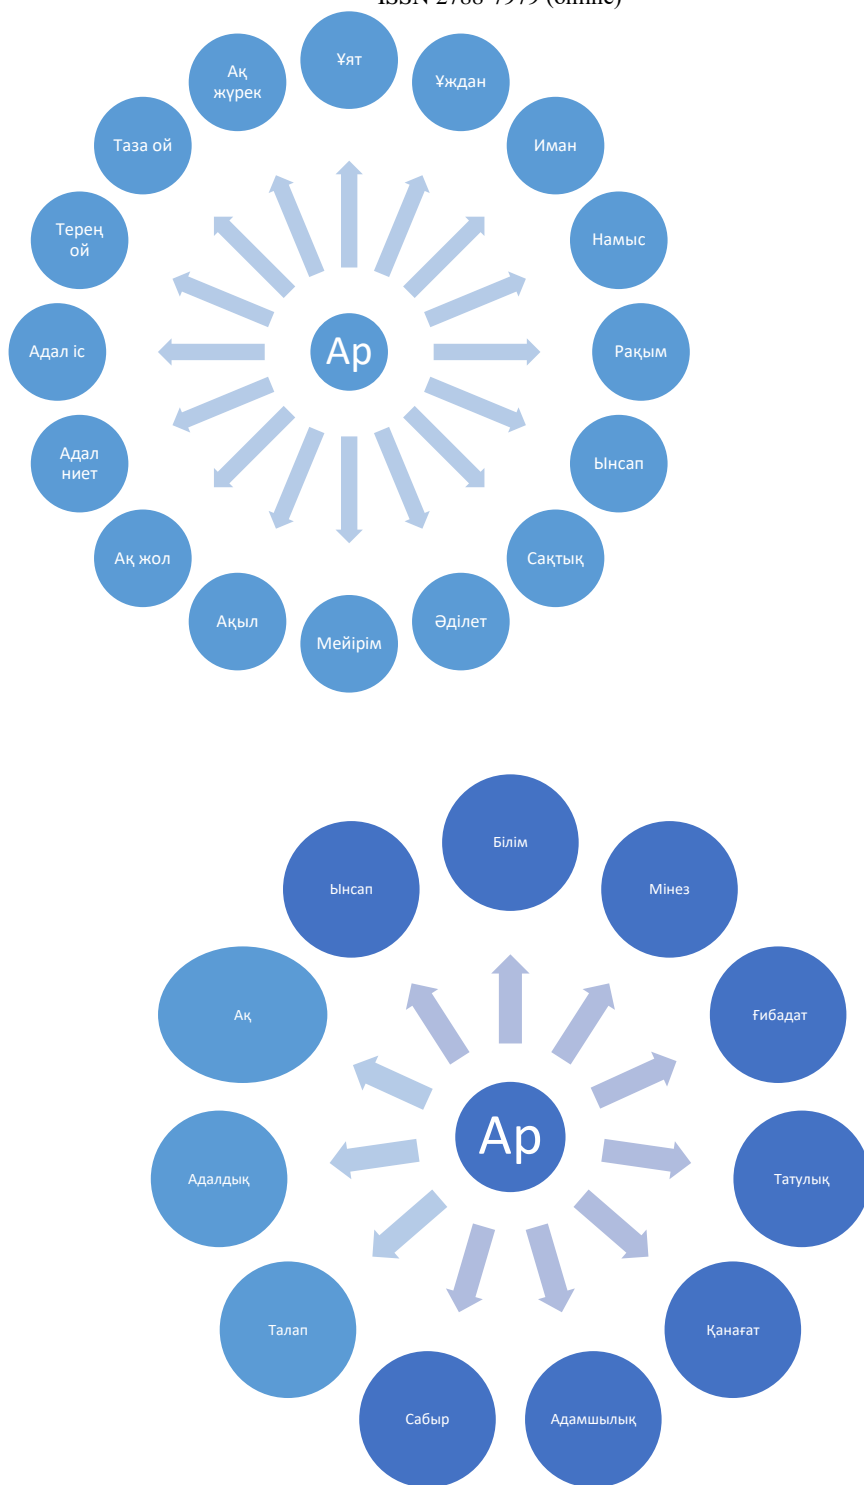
ISSN 2788-7979 (online)

Ұят

Ұждан

Иман

Намыс

Рақым

Ынсап

Сақтық

Әділет

Мейірім

Ақыл

Ақ жол

Адал ниет

Адал іс

Терең ой

Таза ой

Ақ жүрек

Ар

Білім

Мінез

Ғибадат

Татулық

Қанағат

Адамшылық

Сабыр

Талап

Адалдық

Ақ

Ынсап

Ар